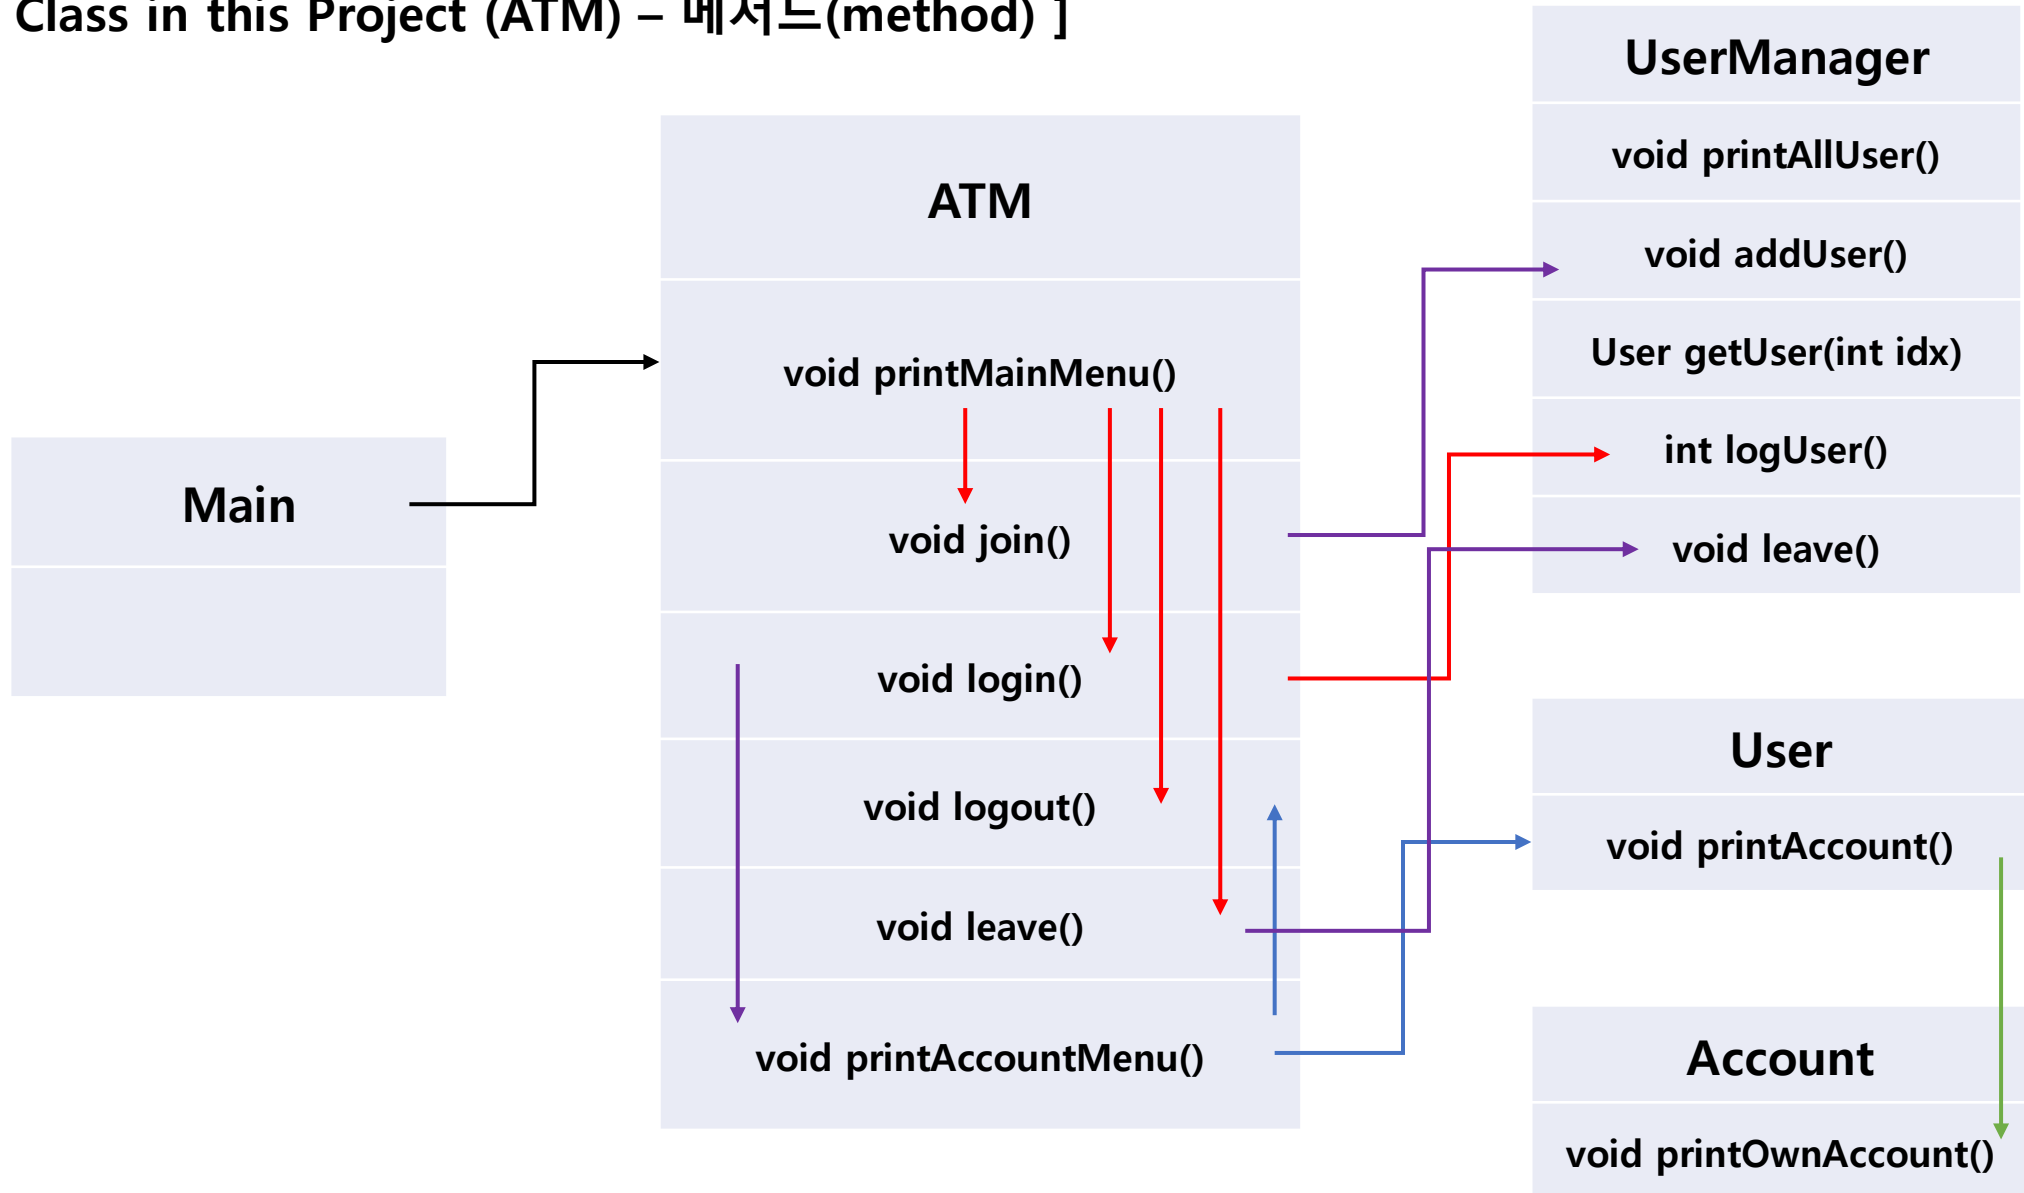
Class in this Project (ATM) – 메서드(method) ]

Main

ATM

void printMainMenu()

void join()

void login()

void logout()

void leave()

void printAccountMenu()

UserManager

void printAllUser()

void addUser()

User getUser(int idx)

int logUser()

void leave()

User

void printAccount()

Account

void printOwnAccount()